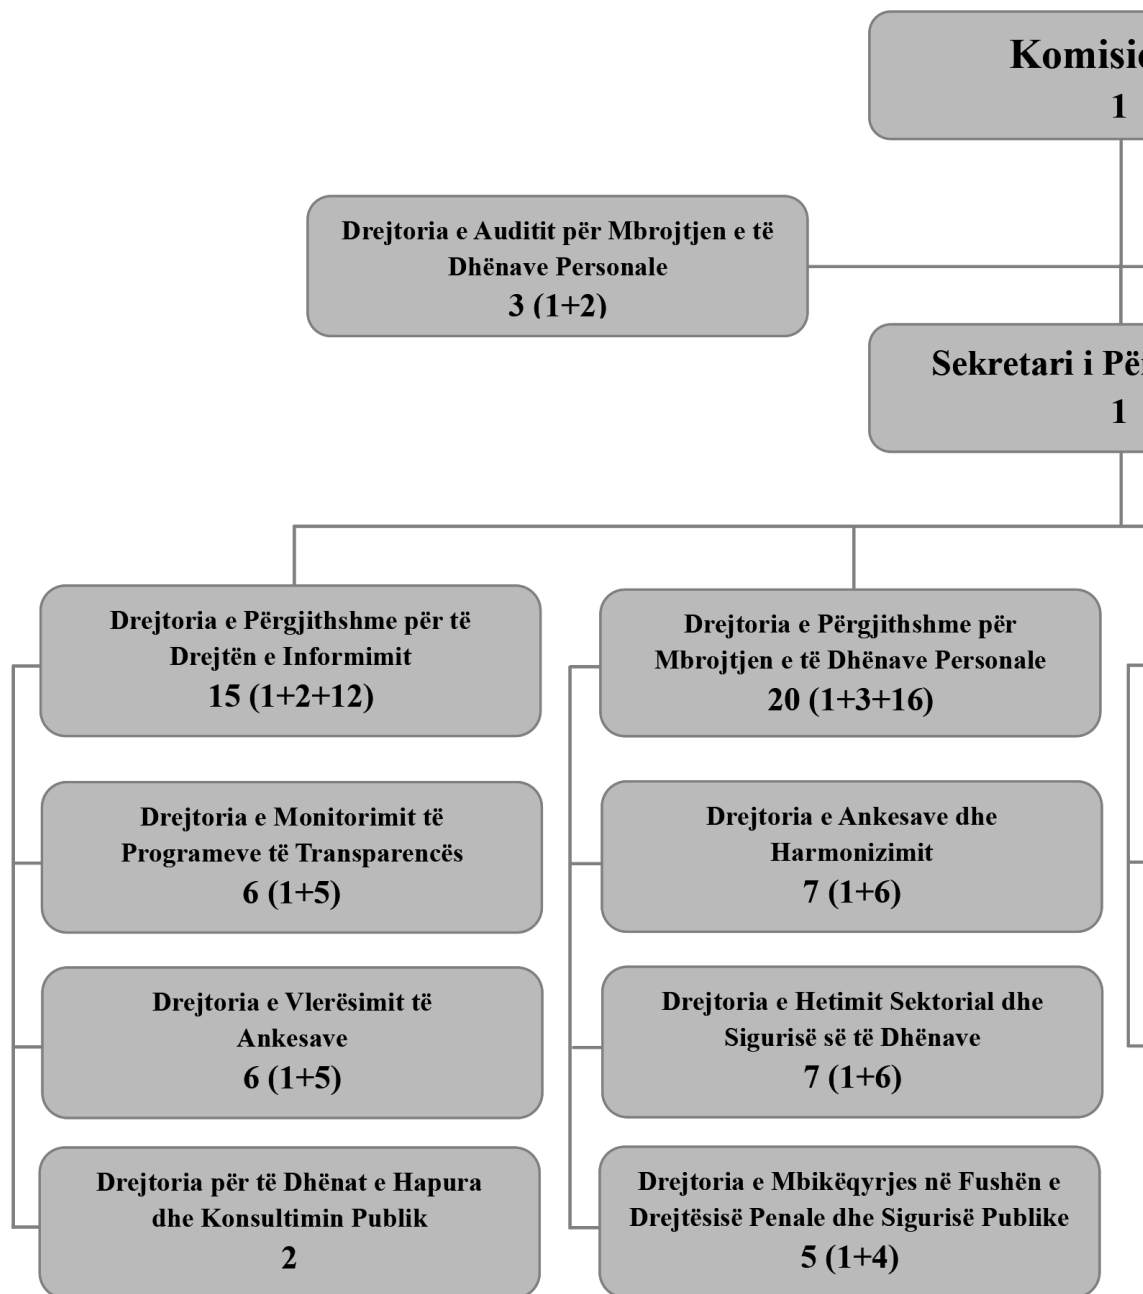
Komisi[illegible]
1

Drejtoria e Auditit për Mbrojtjen e të Dhënave Personale
3 (1+2)

Sekretari i Pë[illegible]
1

Drejtoria e Përgjithshme për të Drejtën e Informimit
15 (1+2+12)

Drejtoria e Monitorimit të Programeve të Transparencës
6 (1+5)

Drejtoria e Vlerësimit të Ankesave
6 (1+5)

Drejtoria për të Dhënat e Hapura dhe Konsultimin Publik
2

Drejtoria e Përgjithshme për Mbrojtjen e të Dhënave Personale
20 (1+3+16)

Drejtoria e Ankesave dhe Harmonizimit
7 (1+6)

Drejtoria e Hetimit Sektorial dhe Sigurisë së të Dhënave
7 (1+6)

Drejtoria e Mbikëqyrjes në Fushën e Drejtësisë Penale dhe Sigurisë Publike
5 (1+4)